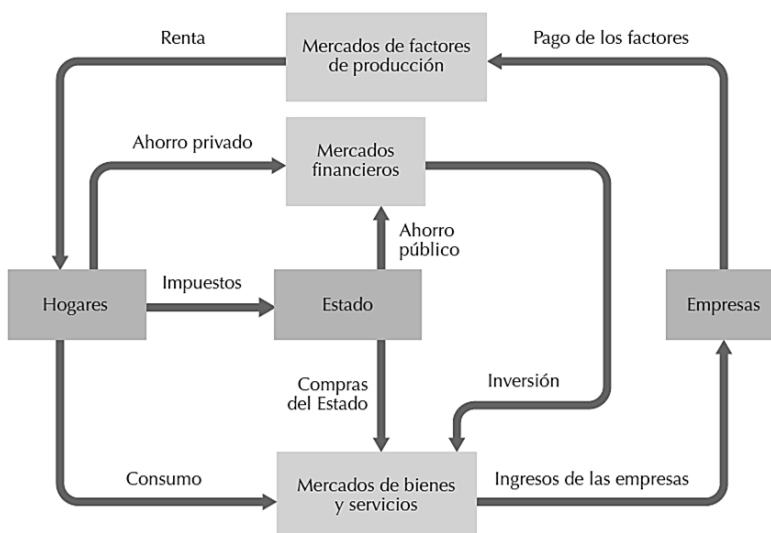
Renta

Mercados de factores de producción

Pago de los factores

Ahorro privado

Mercados financieros

Ahorro público

Hogares

Impuestos

Estado

Empresas

Compras del Estado

Inversión

Consumo

Mercados de bienes y servicios

Ingresos de las empresas